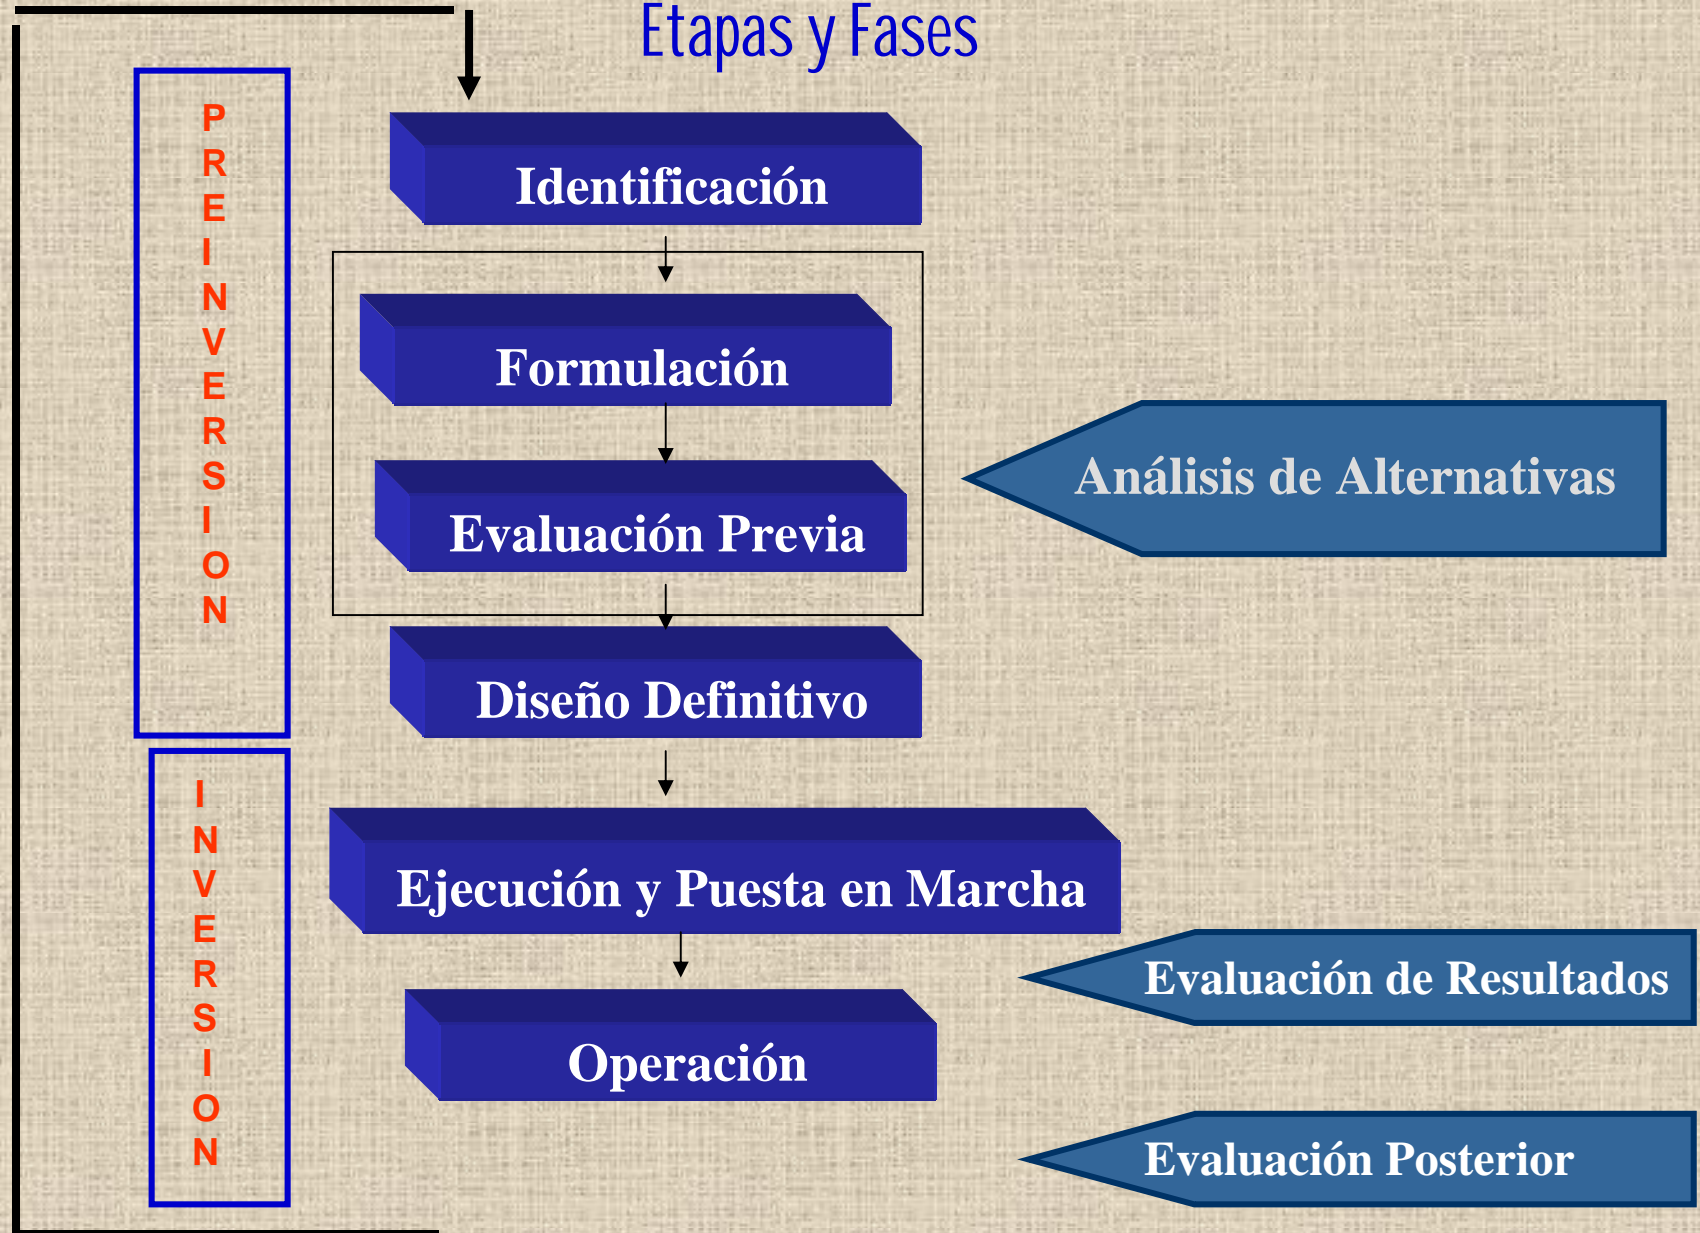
Etapas y Fases

PREINVERSION

INVERSION

Identificación

Formulación

Evaluación Previa

Diseño Definitivo

Ejecución y Puesta en Marcha

Operación

Análisis de Alternativas

Evaluación de Resultados

Evaluación Posterior